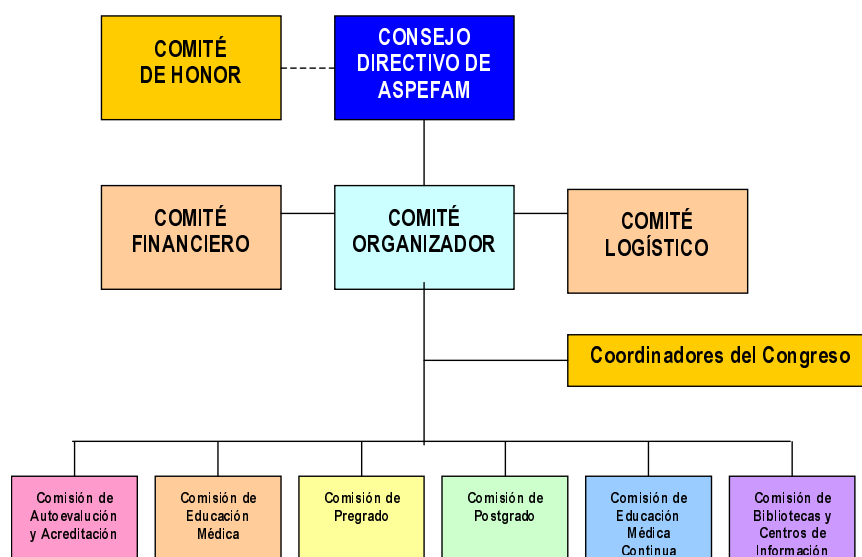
COMITÉ DE HONOR

CONSEJO DIRECTIVO DE ASPEFAM

COMITÉ FINANCIERO

COMITÉ ORGANIZADOR

COMITÉ LOGÍSTICO

Coordinadores del Congreso

Comisión de Autoevalución y Acreditación

Comisión de Educación Médica

Comisión de Pregrado

Comisión de Postgrado

Comisión de Educación Médica Continua

Comisión de Bibliotecas y Centros de Información